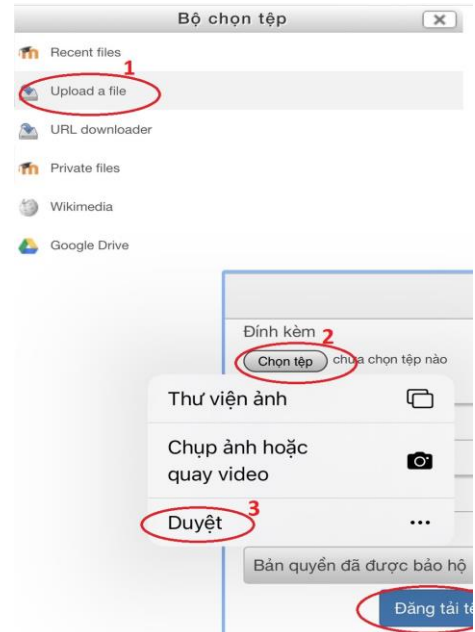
Bộ chọn tệp

Recent files

1

Upload a file

URL downloader

Private files

Wikimedia

Google Drive

Đính kèm 2

Chọn tệp chưa chọn tệp nào

Thư viện ảnh

Chụp ảnh hoặc quay video

3

Duyệt

Bản quyền đã được bảo hộ

Đăng tải t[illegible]